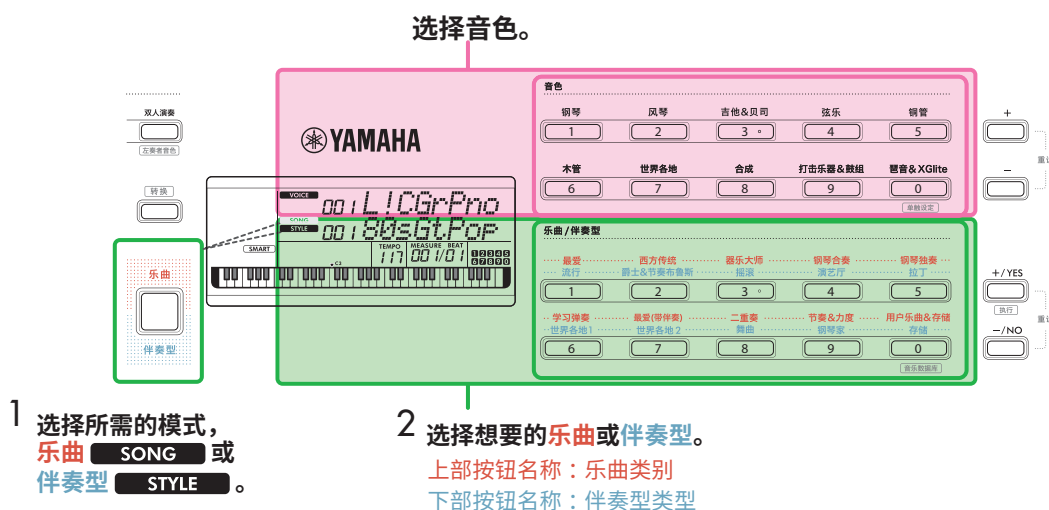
选择音色。

双人演奏
左奏者音色

转换

乐曲

伴奏型

YAMAHA

VOICE 001 L!CGrPno
SONG
STYLE 001 80sGtPop
SMART
TEMPO 117 MEASURE BEAT 001/01
C3

音色
钢琴 1
风琴 2
吉他&贝司 3
弦乐 4
铜管 5
木管 6
世界各地 7
合成 8
打击乐器&鼓组 9
琶音&XGlite 0
单触设定

乐曲/伴奏型
最爱 流行 1
西方传统 爵士&节奏布鲁斯 2
器乐大师 摇滚 3
钢琴合奏 演艺厅 4
钢琴独奏 拉丁 5
学习弹奏 世界各地1 6
最爱(带伴奏) 世界各地2 7
二重奏 舞曲 8
节奏&力度 钢琴家 9
用户乐曲&存储 存储 0
音乐数据库

+
−
重置

+/YES
执行
−/NO
重置

1 选择所需的模式，
乐曲 SONG 或
伴奏型 STYLE 。

2 选择想要的乐曲或伴奏型。
上部按钮名称：乐曲类别
下部按钮名称：伴奏型类型